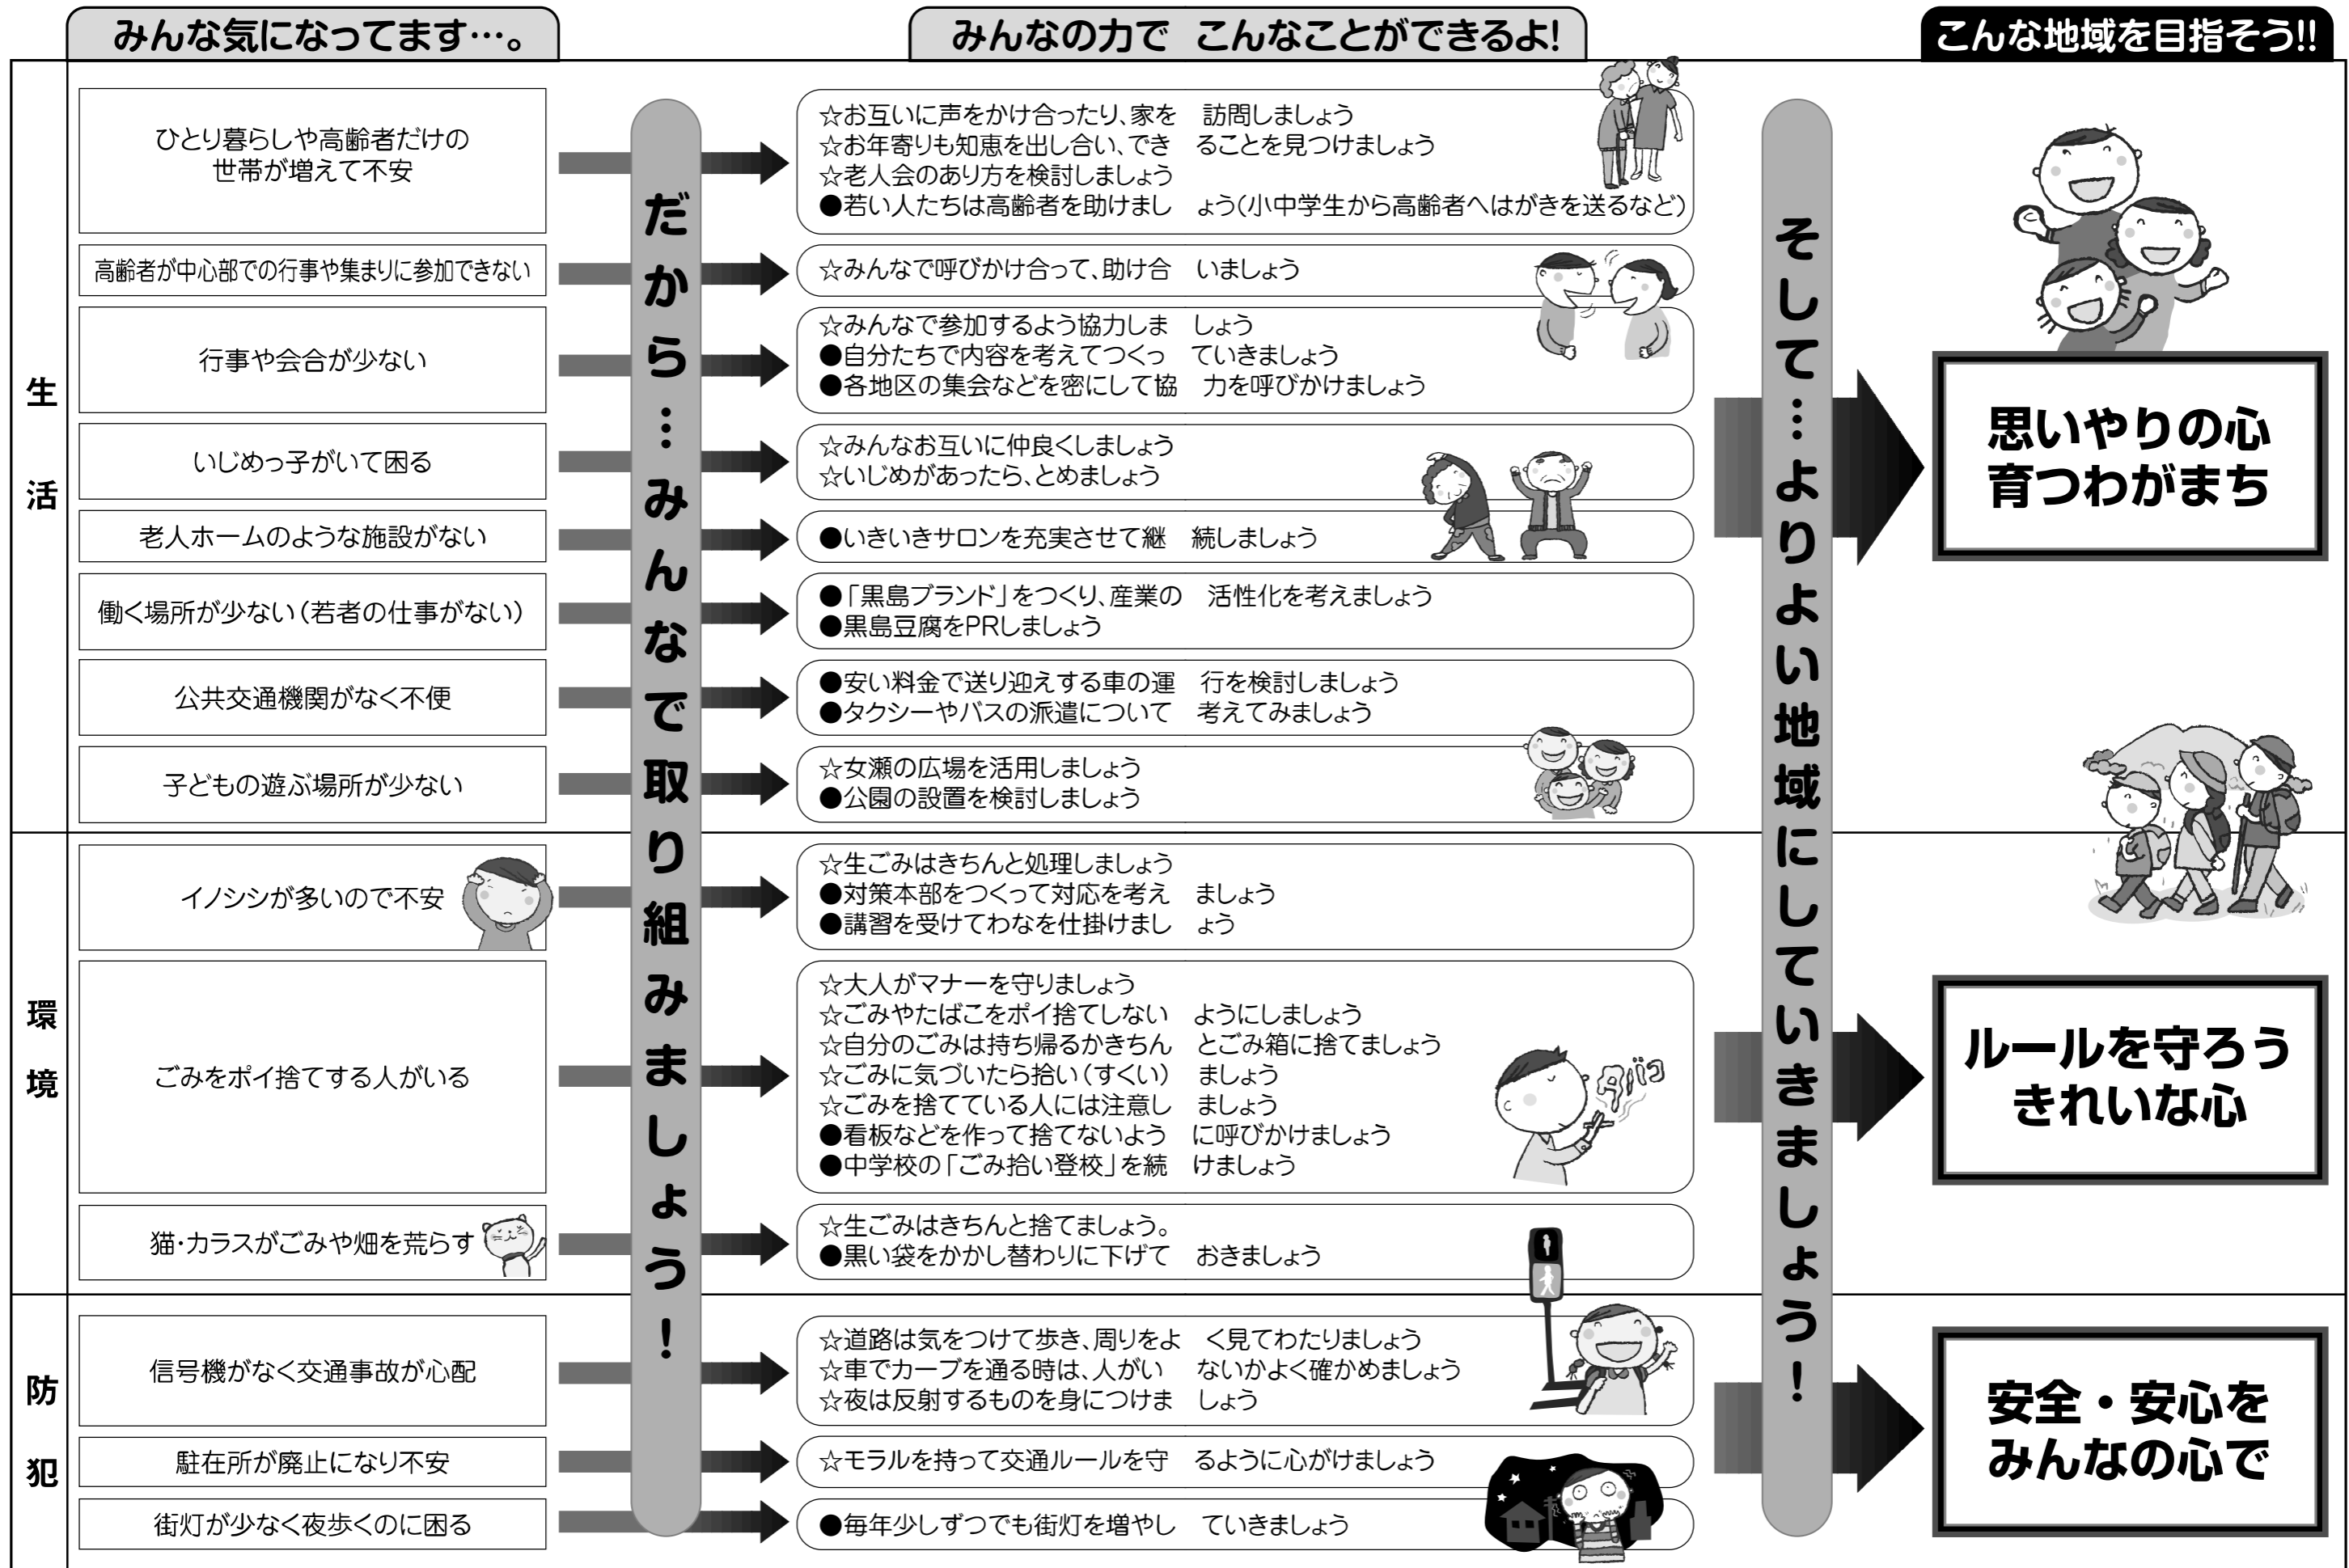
みんな気になってます…。

みんなの力で　こんなことができるよ!

こんな地域を目指そう!!

生活

ひとり暮らしや高齢者だけの世帯が増えて不安

高齢者が中心部での行事や集まりに参加できない

行事や会合が少ない

いじめっ子がいて困る

老人ホームのような施設がない

働く場所が少ない（若者の仕事がない）

公共交通機関がなく不便

子どもの遊ぶ場所が少ない

環境

イノシシが多いので不安

ごみをポイ捨てする人がいる

猫・カラスがごみや畑を荒らす

防犯

信号機がなく交通事故が心配

駐在所が廃止になり不安

街灯が少なく夜歩くのに困る

だから…みんなで取り組みましょう!

☆お互いに声をかけ合ったり、家を訪問しましょう
☆お年寄りも知恵を出し合い、できることを見つけましょう
☆老人会のあり方を検討しましょう
●若い人たちは高齢者を助けましょう（小中学生から高齢者へはがきを送るなど）

☆みんなで呼びかけ合って、助け合いましょう

☆みんなで参加するよう協力しましょう
●自分たちで内容を考えてつくっていきましょう
●各地区の集会などを密にして協力を呼びかけましょう

☆みんなお互いに仲良くしましょう
☆いじめがあったら、とめましょう

●いきいきサロンを充実させて継続しましょう

●「黒島ブランド」をつくり、産業の活性化を考えましょう
●黒島豆腐をPRしましょう

●安い料金で送り迎えする車の運行を検討しましょう
●タクシーやバスの派遣について考えてみましょう

☆女瀬の広場を活用しましょう
●公園の設置を検討しましょう

☆生ごみはきちんと処理しましょう
●対策本部をつくって対応を考えましょう
●講習を受けてわなを仕掛けましょう

☆大人がマナーを守りましょう
☆ごみやたばこをポイ捨てしないようにしましょう
☆自分のごみは持ち帰るかきちんとごみ箱に捨てましょう
☆ごみに気づいたら拾い（すくい）ましょう
☆ごみを捨てている人には注意しましょう
●看板などを作って捨てないように呼びかけましょう
●中学校の「ごみ拾い登校」を続けましょう

タバコ

☆生ごみはきちんと捨てましょう。
●黒い袋をかかし替わりに下げておきましょう

☆道路は気をつけて歩き、周りをよく見てわたりましょう
☆車でカーブを通る時は、人がいないかよく確かめましょう
☆夜は反射するものを身につけましょう

☆モラルを持って交通ルールを守るように心がけましょう

●毎年少しずつでも街灯を増やしていきましょう

そして…よりよい地域にしていきましょう!

思いやりの心育つわがまち

ルールを守ろうきれいな心

安全・安心をみんなの心で